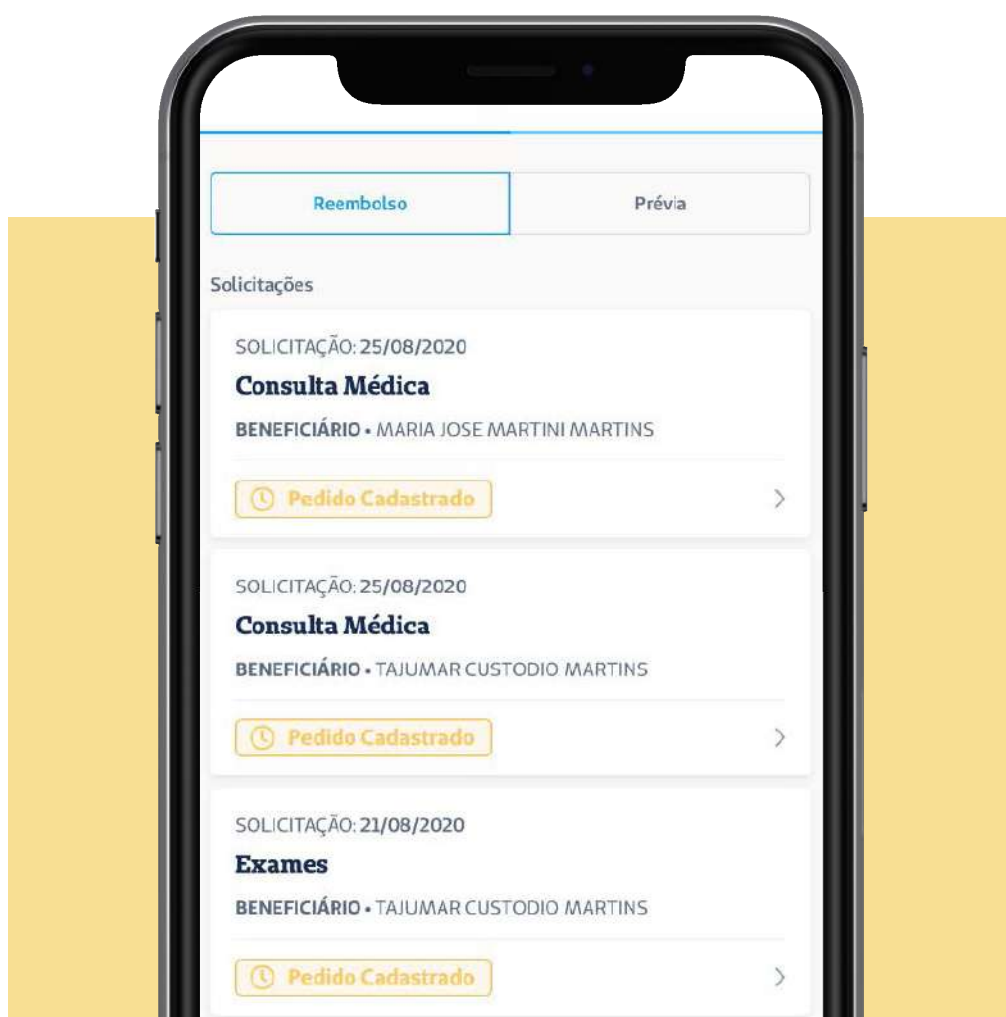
Reembolso

Prévia

Solicitações

SOLICITAÇÃO: 25/08/2020

Consulta Médica

BENEFICIÁRIO • MARIA JOSE MARTINI MARTINS

Pedido Cadastrado

SOLICITAÇÃO: 25/08/2020

Consulta Médica

BENEFICIÁRIO • TAJUMAR CUSTODIO MARTINS

Pedido Cadastrado

SOLICITAÇÃO: 21/08/2020

Exames

BENEFICIÁRIO • TAJUMAR CUSTODIO MARTINS

Pedido Cadastrado